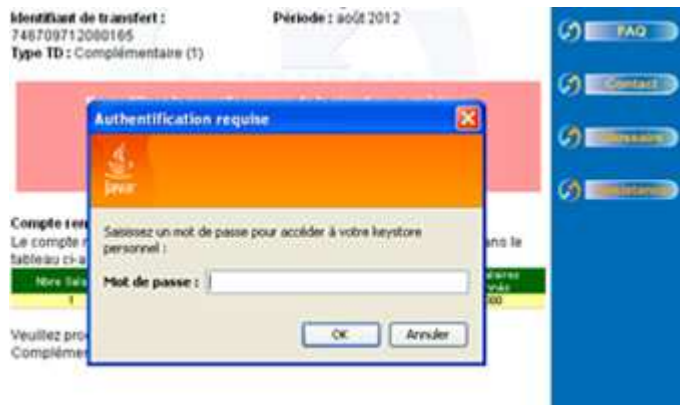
Identifiant de transfert :
746709712080165
Type TD : Complémentaire (1)

Période : août 2012

FAQ
Contact
Glossaire
Assistance

Authentification requise

Java

Saisissez un mot de passe pour accéder à votre keystore personnel :

Mot de passe :

OK
Annuler

Compte ren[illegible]
Le compte r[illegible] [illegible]ans le tableau ci-a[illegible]

| Nbre Sala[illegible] | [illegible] | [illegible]laires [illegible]nés |
|---|---|---|
| 1 | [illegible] | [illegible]00 |

Veuillez pro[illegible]
Complémen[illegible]